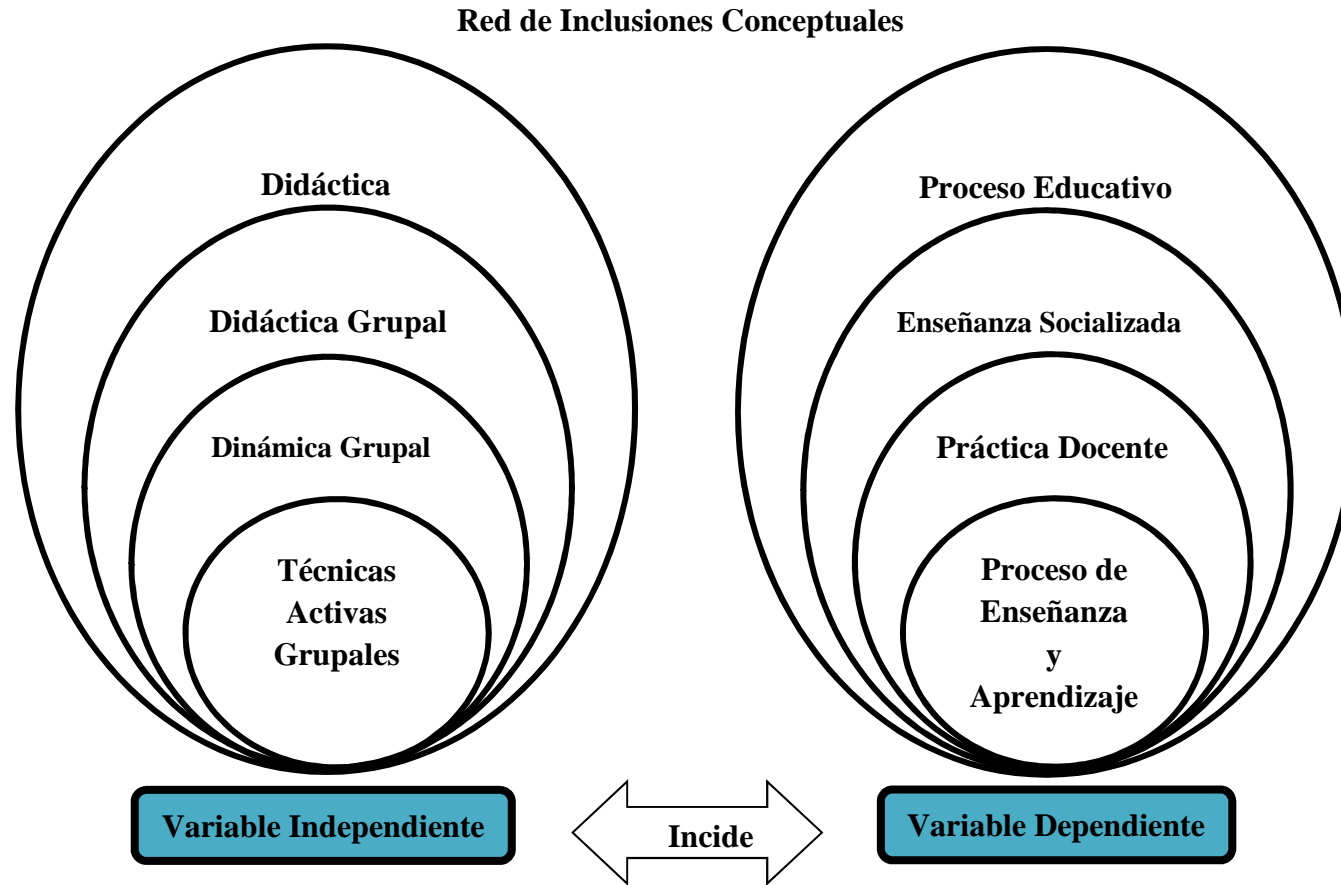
Red de Inclusiones Conceptuales

Didáctica

Didáctica Grupal

Dinámica Grupal

Técnicas Activas Grupales

Variable Independiente

Incide

Proceso Educativo

Enseñanza Socializada

Práctica Docente

Proceso de Enseñanza y Aprendizaje

Variable Dependiente